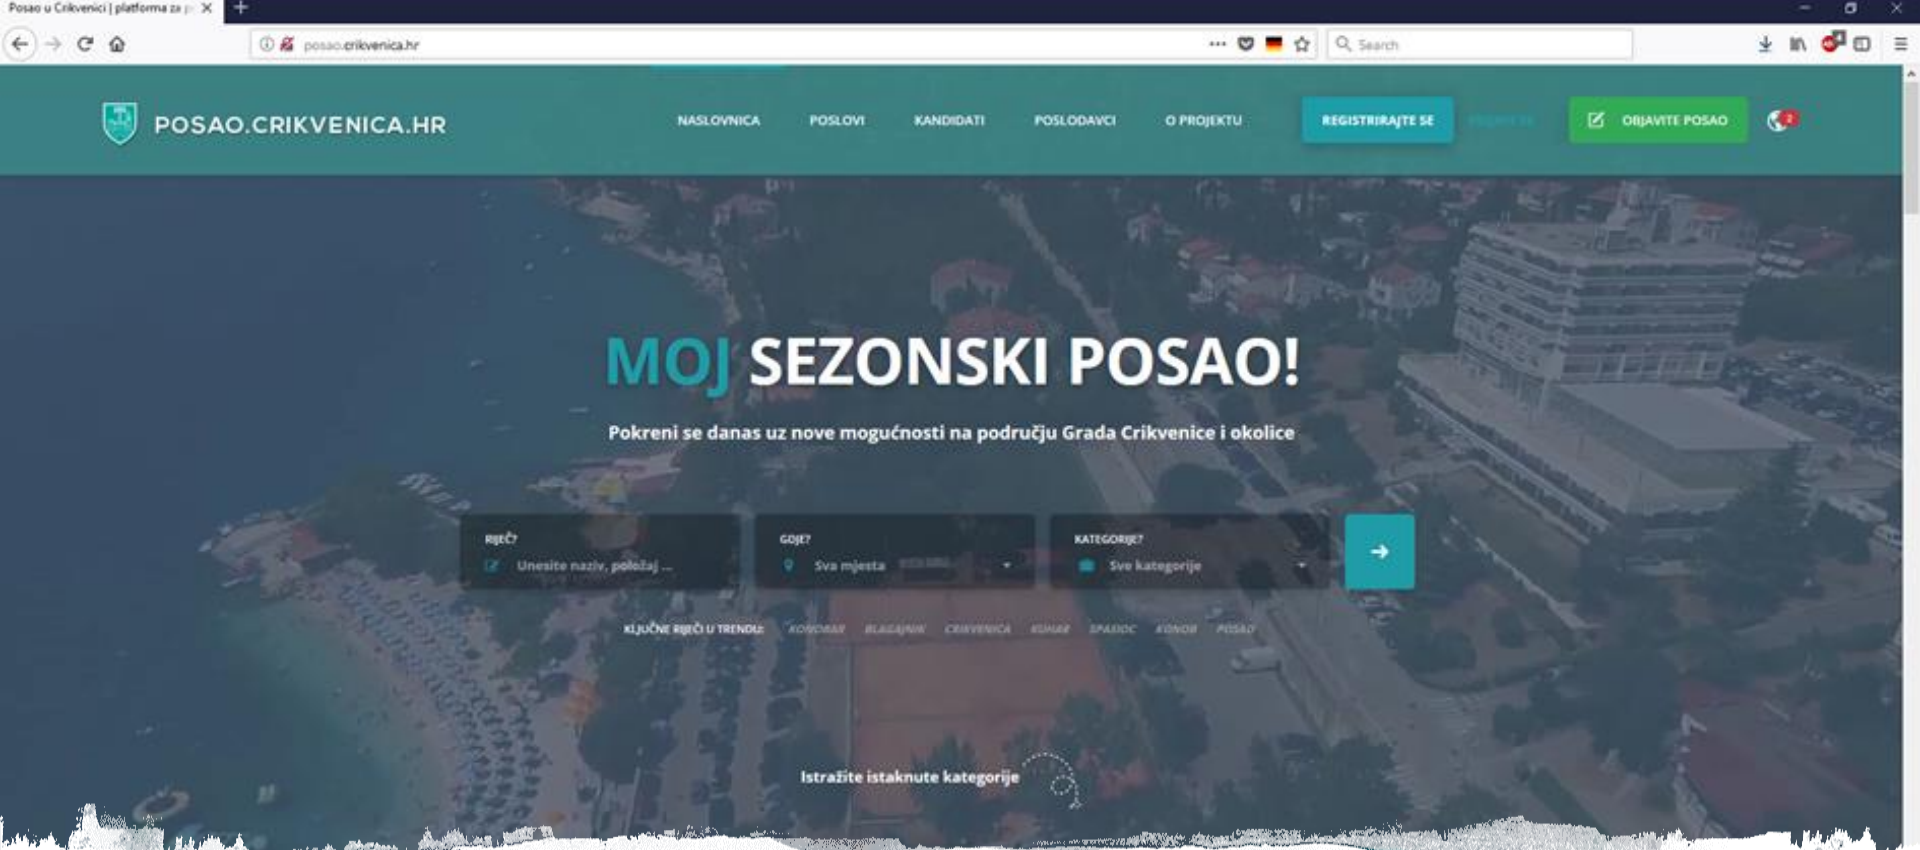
Posao u Crikvenici | platforma za p

posao.crikvenica.hr

Search

POSAO.CRIKVENICA.HR

NASLOVNICA POSLOVI KANDIDATI POSLODAVCI O PROJEKTU REGISTRIRAJTE SE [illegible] OBJAVITE POSAO

MOJ SEZONSKI POSAO!

Pokreni se danas uz nove mogućnosti na području Grada Crikvenice i okolice

RIJEČ? Unesite naziv, položaj ...

GDJE? Sva mjesta

KATEGORIJE? Sve kategorije

KLJUČNE RIJEČI U TRENDU: KONOBAR BLAGAJNIK CRIKVENICA KUHAR SPASIOC KONOB POSAO

Istražite istaknute kategorije